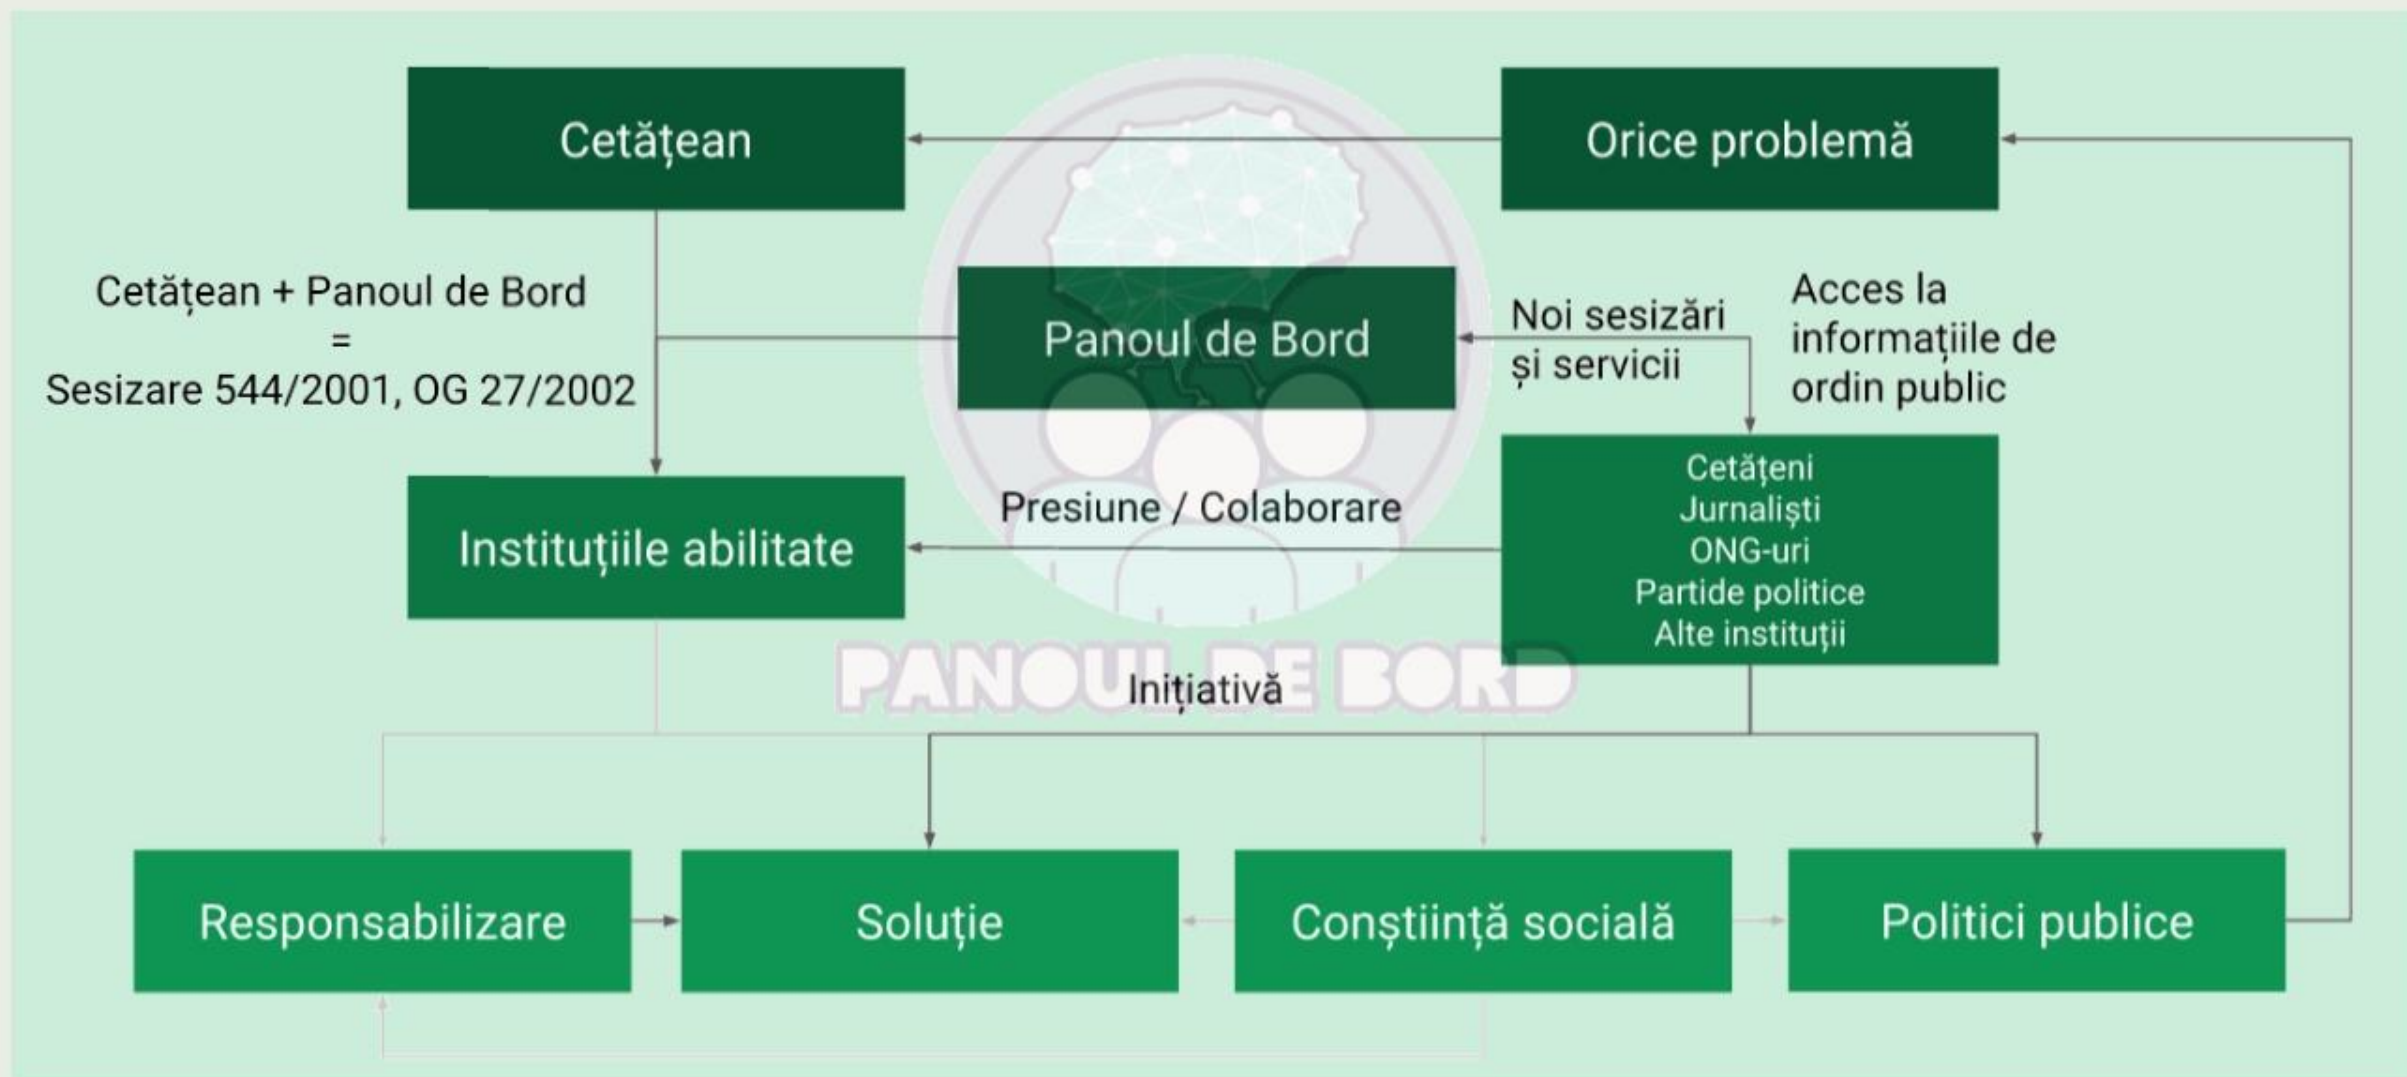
Cetățean

Orice problemă

Cetățean + Panoul de Bord
=
Sesizare 544/2001, OG 27/2002

Panoul de Bord

Noi sesizări și servicii

Acces la informațiile de ordin public

Instituțiile abilitate

Presiune / Colaborare

Cetățeni
Jurnaliști
ONG-uri
Partide politice
Alte instituții

PANOUL DE BORD

Inițiativă

Responsabilizare

Soluție

Conștiință socială

Politici publice